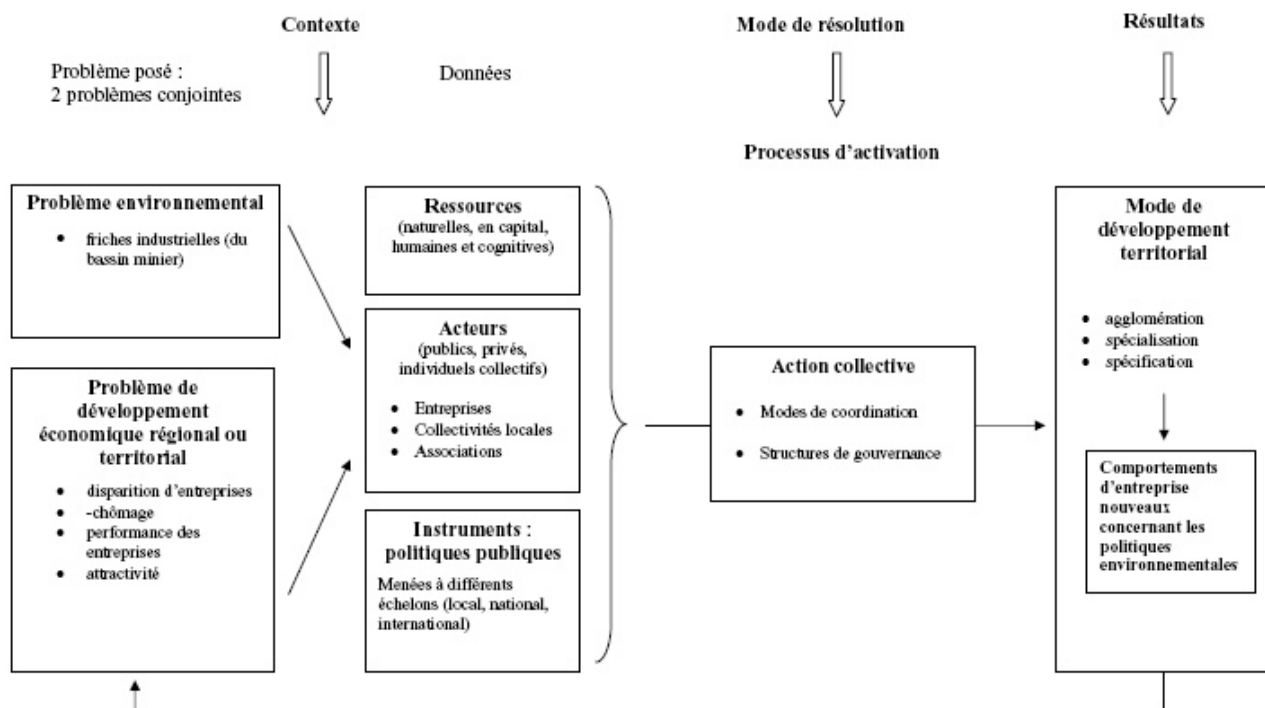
Contexte

Mode de résolution

Résultats

Problème posé :
2 problèmes conjointes

Données

Processus d'activation

Problème environnemental

- friches industrielles (du bassin minier)

Problème de développement économique régional ou territorial

- disparition d'entreprises
- -chômage
- performance des entreprises
- attractivité

Ressources
(naturelles, en capital, humaines et cognitives)

Acteurs
(publics, privés, individuels collectifs)

- Entreprises
- Collectivités locales
- Associations

Instruments : politiques publiques

Menées à différents échelons (local, national, international)

Action collective

- Modes de coordination
- Structures de gouvernance

Mode de développement territorial

- agglomération
- spécialisation
- spécification

Comportements d'entreprise nouveaux concernant les politiques environnementales